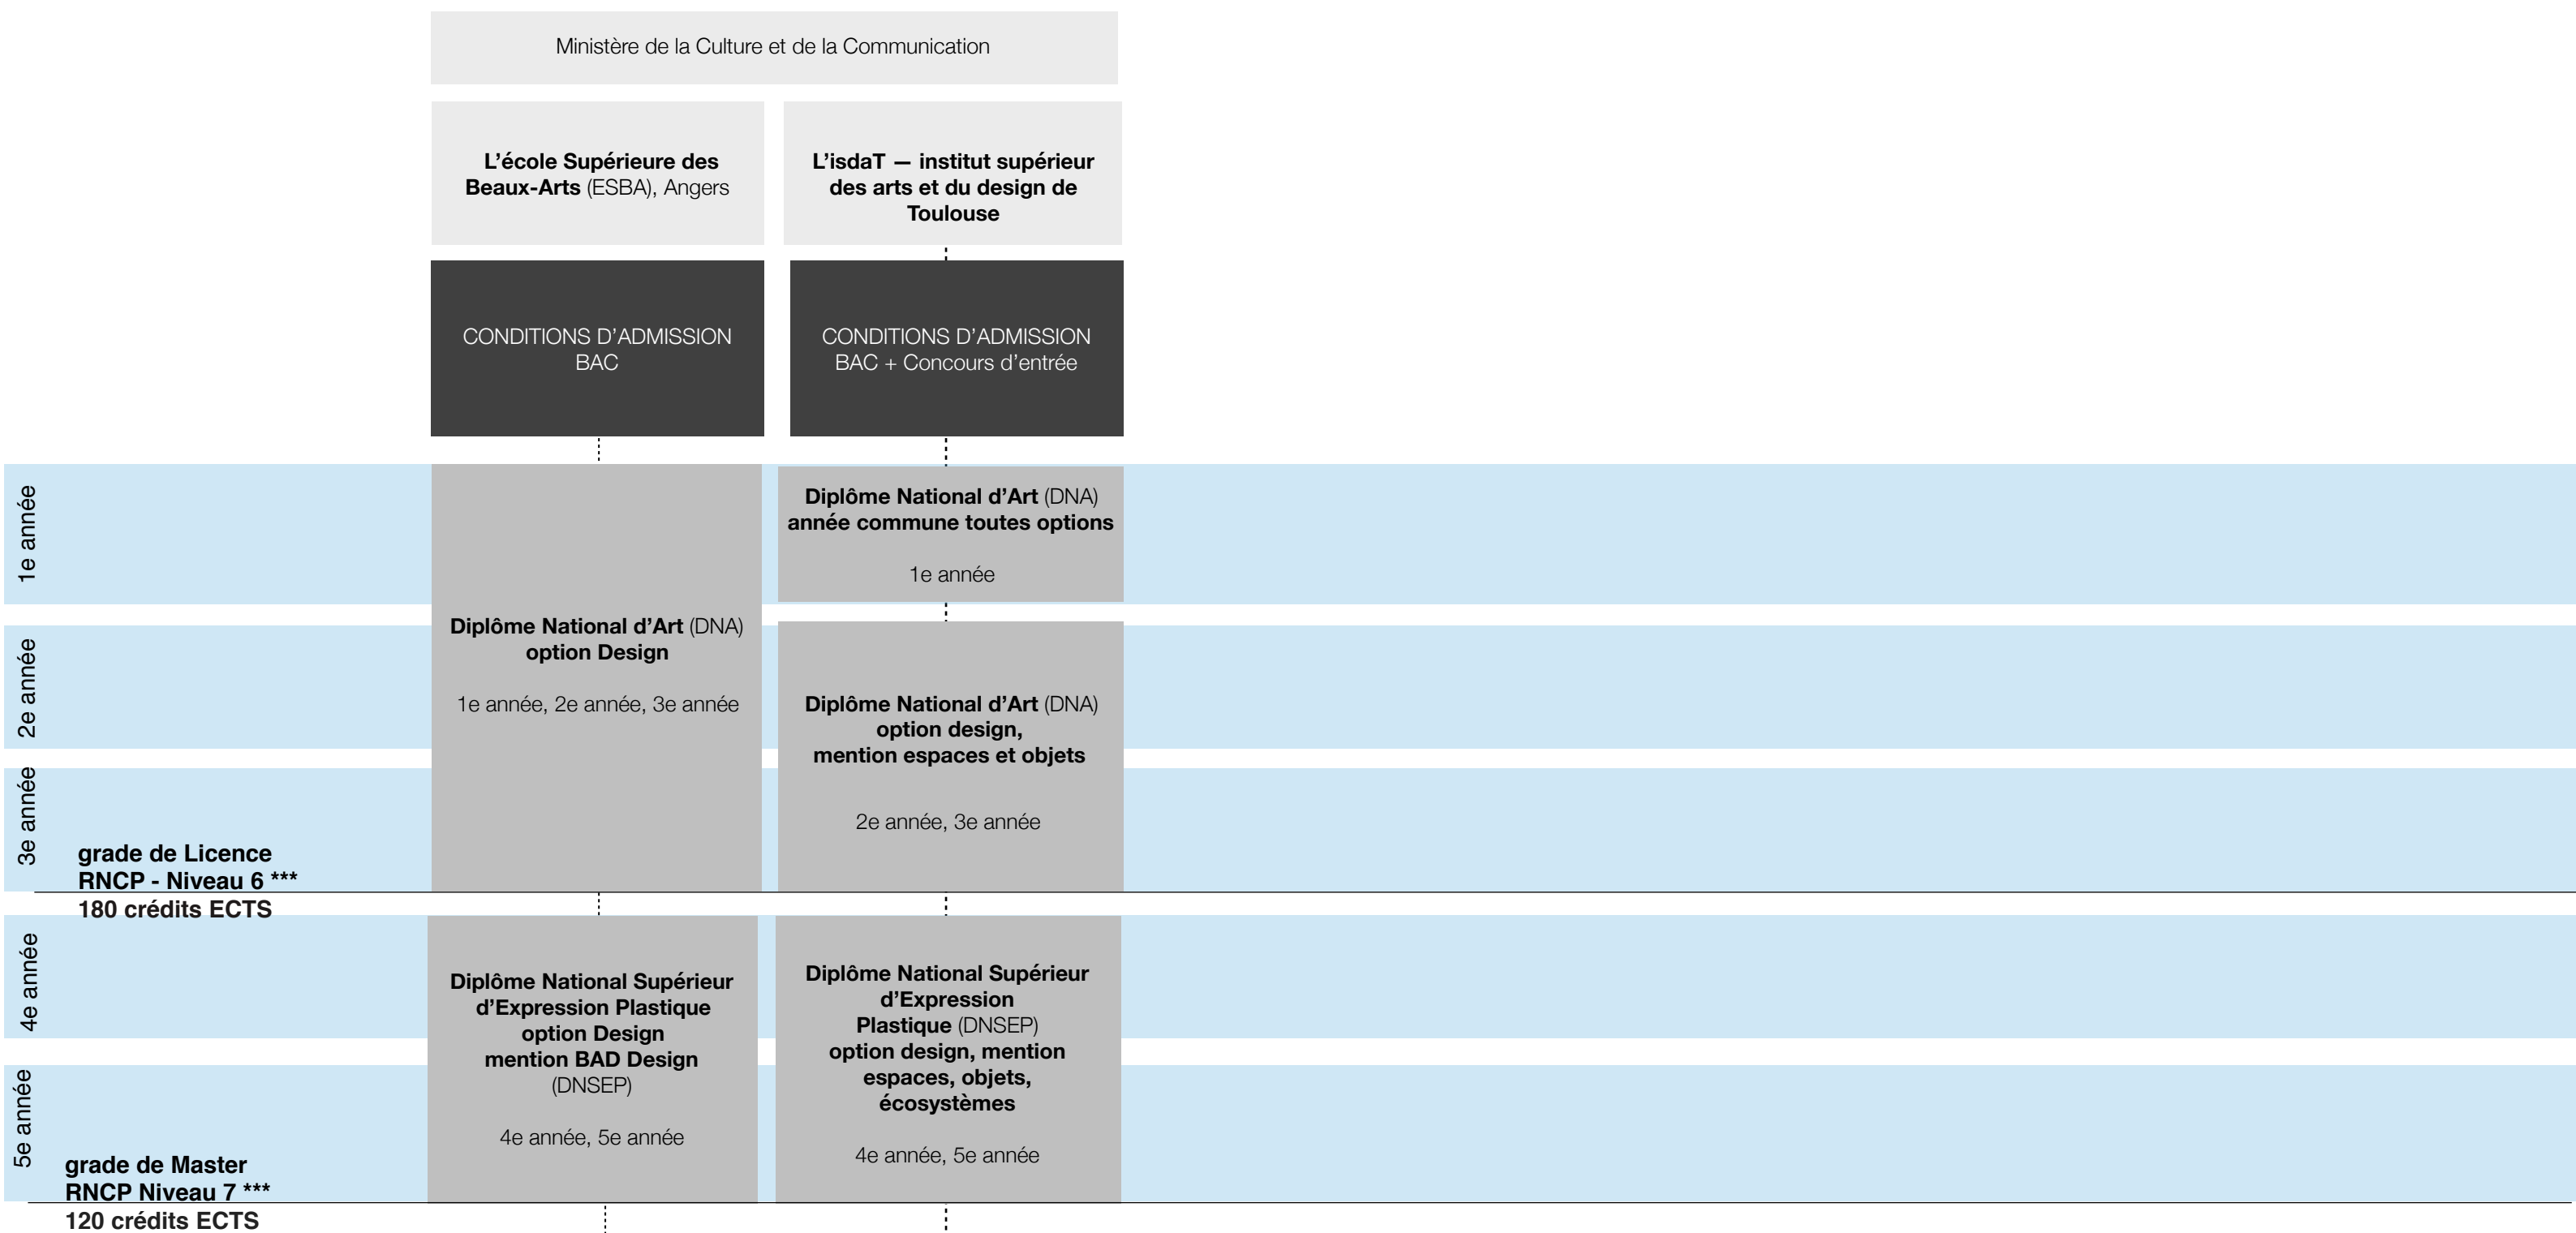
Ministère de la Culture et de la Communication

L'école Supérieure des Beaux-Arts (ESBA), Angers

L'isdaT — institut supérieur des arts et du design de Toulouse

CONDITIONS D'ADMISSION
BAC

CONDITIONS D'ADMISSION
BAC + Concours d'entrée

1e année

Diplôme National d'Art (DNA)
année commune toutes options

1e année

Diplôme National d'Art (DNA)
option Design

1e année, 2e année, 3e année

2e année

Diplôme National d'Art (DNA)
option design,
mention espaces et objets

2e année, 3e année

3e année

grade de Licence
RNCP - Niveau 6 ***
180 crédits ECTS

4e année

Diplôme National Supérieur d'Expression Plastique
option Design
mention BAD Design
(DNSEP)

4e année, 5e année

Diplôme National Supérieur d'Expression Plastique (DNSEP)
option design, mention espaces, objets, écosystèmes

4e année, 5e année

5e année

grade de Master
RNCP Niveau 7 ***
120 crédits ECTS